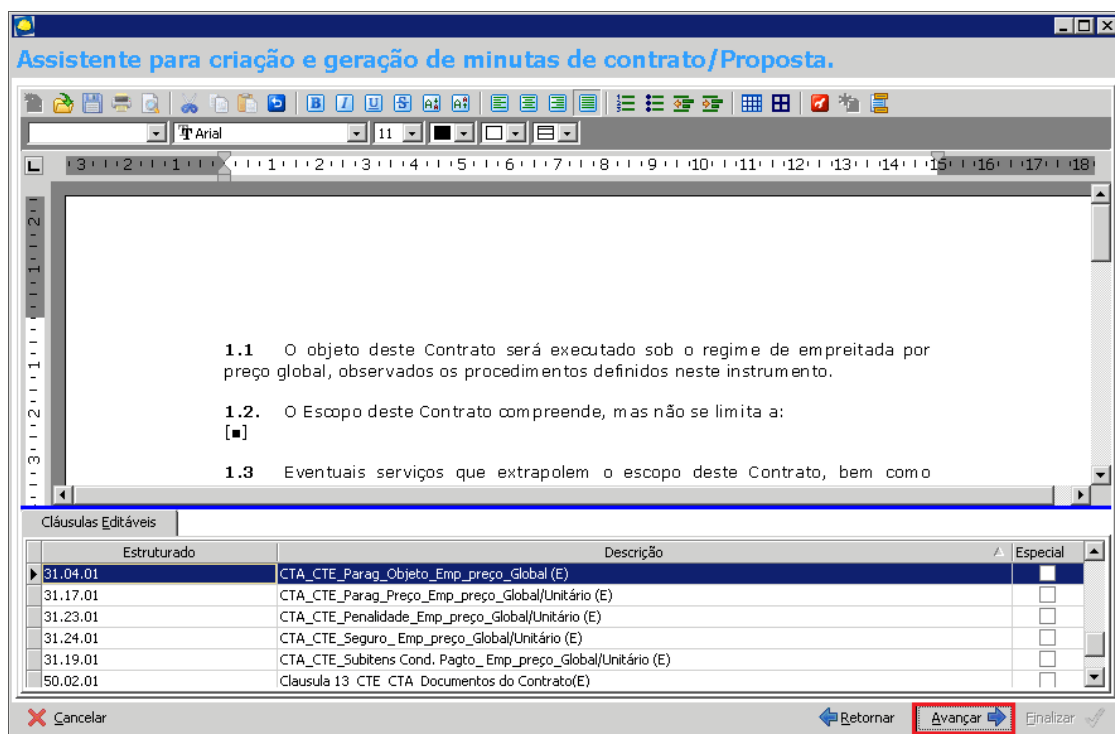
Assistente para criação e geração de minutas de contrato/Proposta.

Arial 11

1.1 O objeto deste Contrato será executado sob o regime de empreitada por preço global, observados os procedimentos definidos neste instrumento.

1.2. O Escopo deste Contrato compreende, mas não se limita a:
[■]

1.3 Eventuais serviços que extrapolem o escopo deste Contrato, bem como

Cláusulas Editáveis

| Estruturado | Descrição | Especial |
|---|---|---|
| 31.04.01 | CTA_CTE_Parag_Objeto_Emp_preço_Global (E) | |
| 31.17.01 | CTA_CTE_Parag_Preço_Emp_preço_Global/Unitário (E) | |
| 31.23.01 | CTA_CTE_Penalidade_Emp_preço_Global/Unitário (E) | |
| 31.24.01 | CTA_CTE_Seguro_ Emp_preço_Global/Unitário (E) | |
| 31.19.01 | CTA_CTE_Subitens Cond. Pagto_ Emp_preço_Global/Unitário (E) | |
| 50.02.01 | Clausula 13 CTE CTA Documentos do Contrato(E) | |

Cancelar
Retornar
Avançar
Finalizar